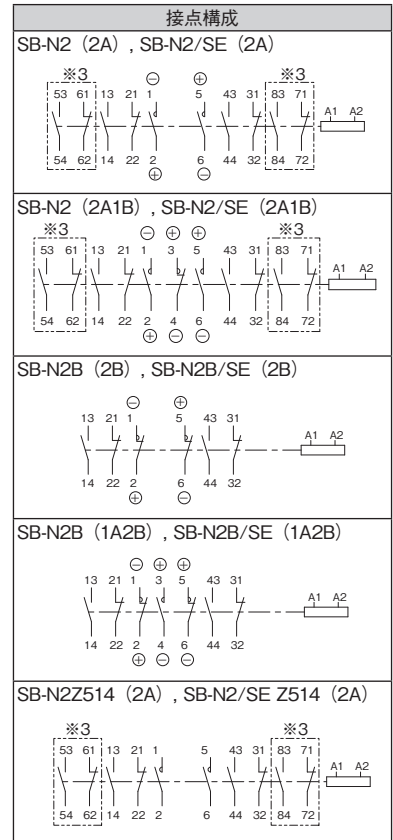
接点構成

SB-N2（2A）, SB-N2/SE（2A）

※3 ※3
⊖ ⊕
53 61 13 21 1 5 43 31 83 71 A1 A2
54 62 14 22 2 6 44 32 84 72
⊕ ⊖

SB-N2（2A1B）, SB-N2/SE（2A1B）

※3 ⊖ ⊕ ⊕ ※3
53 61 13 21 1 3 5 43 31 83 71 A1 A2
54 62 14 22 2 4 6 44 32 84 72
⊕ ⊖ ⊖

SB-N2B（2B）, SB-N2B/SE（2B）

⊖ ⊕
13 21 1 5 43 31 A1 A2
14 22 2 6 44 32
⊕ ⊖

SB-N2B（1A2B）, SB-N2B/SE（1A2B）

⊖ ⊕ ⊕
13 21 1 3 5 43 31 A1 A2
14 22 2 4 6 44 32
⊕ ⊖ ⊖

SB-N2Z514（2A）, SB-N2/SE Z514（2A）

※3 ※3
53 61 13 21 1 5 43 31 83 71 A1 A2
54 62 14 22 2 6 44 32 84 72